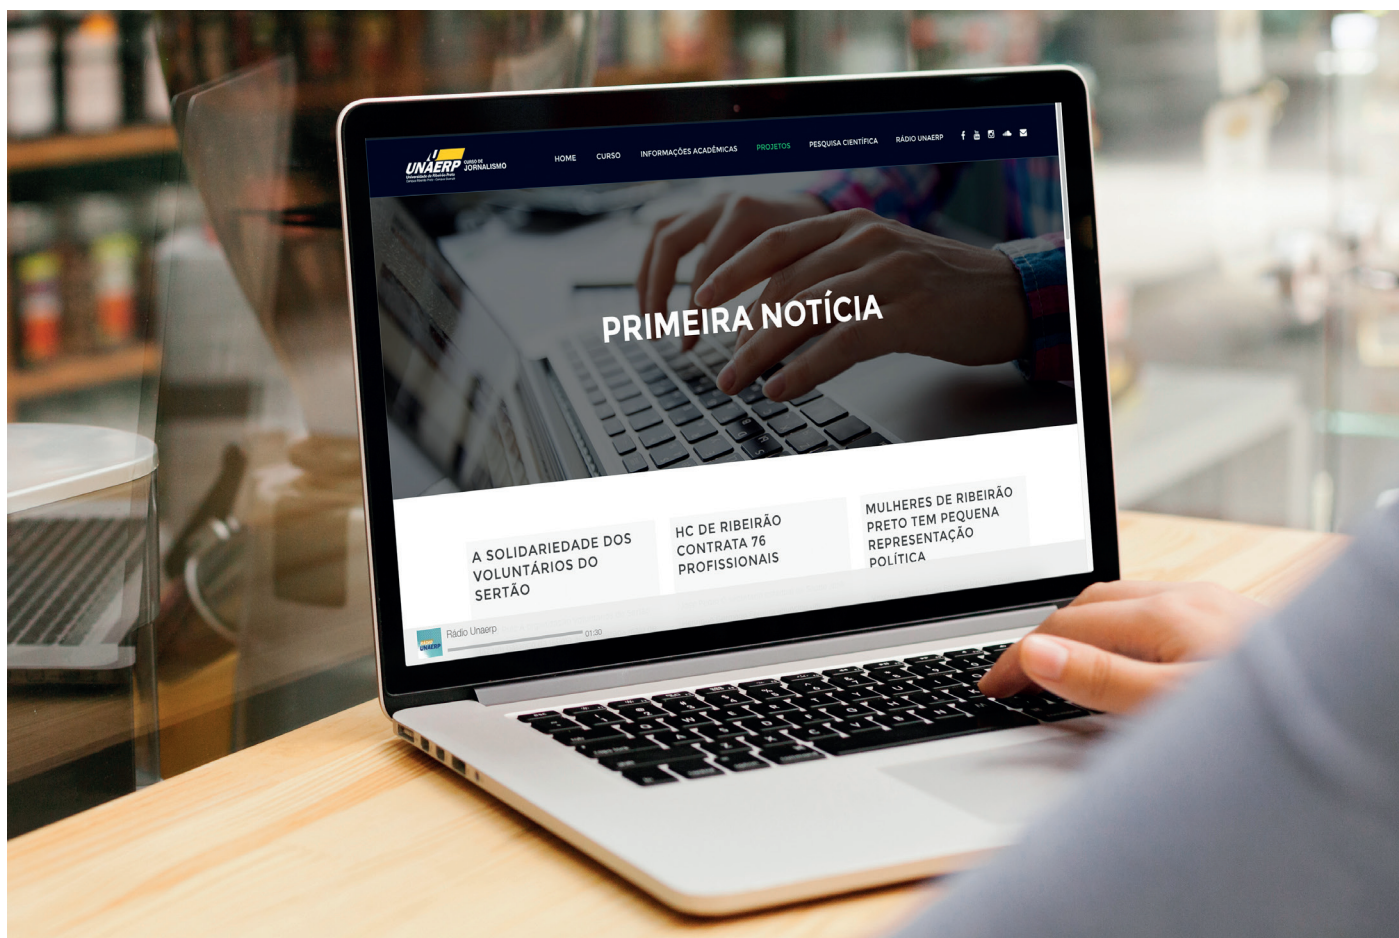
UNAERP Universidade de Ribeirão Preto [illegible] CURSO DE JORNALISMO

HOME CURSO INFORMAÇÕES ACADÊMICAS PROJETOS PESQUISA CIENTÍFICA RÁDIO UNAERP

PRIMEIRA NOTÍCIA

A SOLIDARIEDADE DOS VOLUNTÁRIOS DO SERTÃO

HC DE RIBEIRÃO CONTRATA 76 PROFISSIONAIS

MULHERES DE RIBEIRÃO PRETO TEM PEQUENA REPRESENTAÇÃO POLÍTICA

RÁDIO UNAERP Rádio Unaerp 01:30